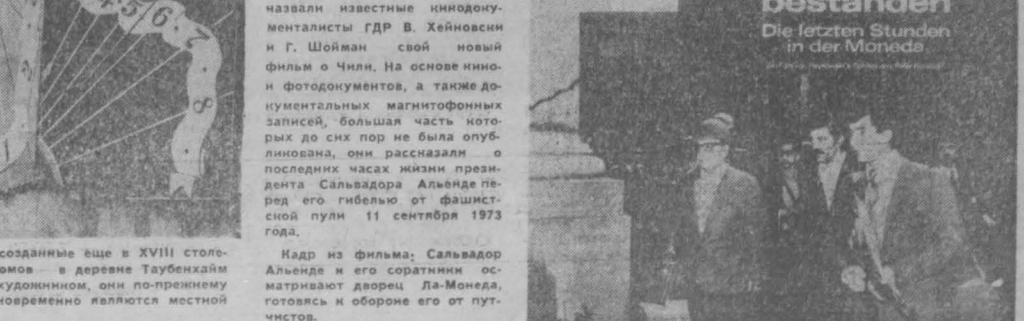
5 6 7 8

созданные еще в XVIII столе-
омов — в деревне Таубенхайм
художником, они по-прежнему
новременно являются местной

назвали известные кинодокументалисты ГДР В. Хейновски и Г. Шойман свой новый фильм о Чили. На основе кино- и фотодокументов, а также документальных магнитофонных записей, большая часть которых до сих пор не была опубликована, они рассказали о последних часах жизни президента Сальвадора Альенде перед его гибелью от фашистской пули 11 сентября 1973 года.

Кадр из фильма: Сальвадор Альенде и его соратники осматривают дворец Ла-Монеда, готовясь к обороне его от путчистов.

bestanden
Die letzten Stunden in der Moneda
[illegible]